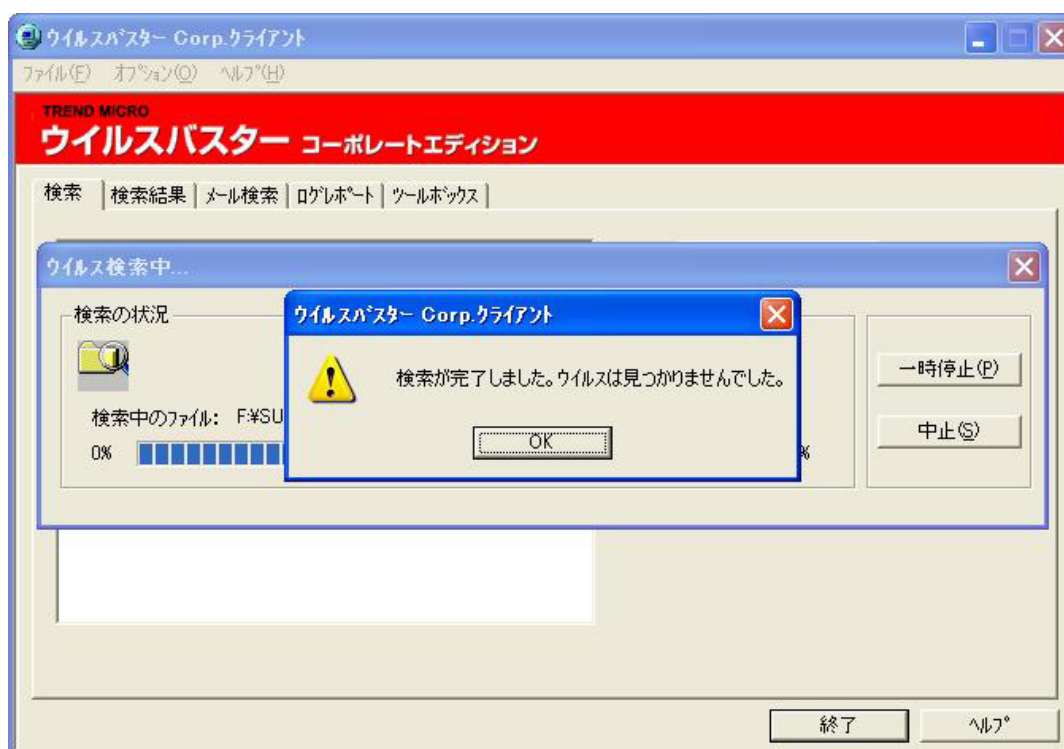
ウイルスバスター Corp.クライアント
ファイル(F) オプション(O) ヘルプ(H)
TREND MICRO
ウイルスバスター コーポレートエディション
検索 | 検索結果 | メール検索 | ログレポート | ツールボックス
ウイルス検索中...
検索の状況
検索中のファイル: F:¥SU
0%
%
一時停止(P)
中止(S)
ウイルスバスター Corp.クライアント
検索が完了しました。ウイルスは見つかりませんでした。
OK
終了
ヘルプ